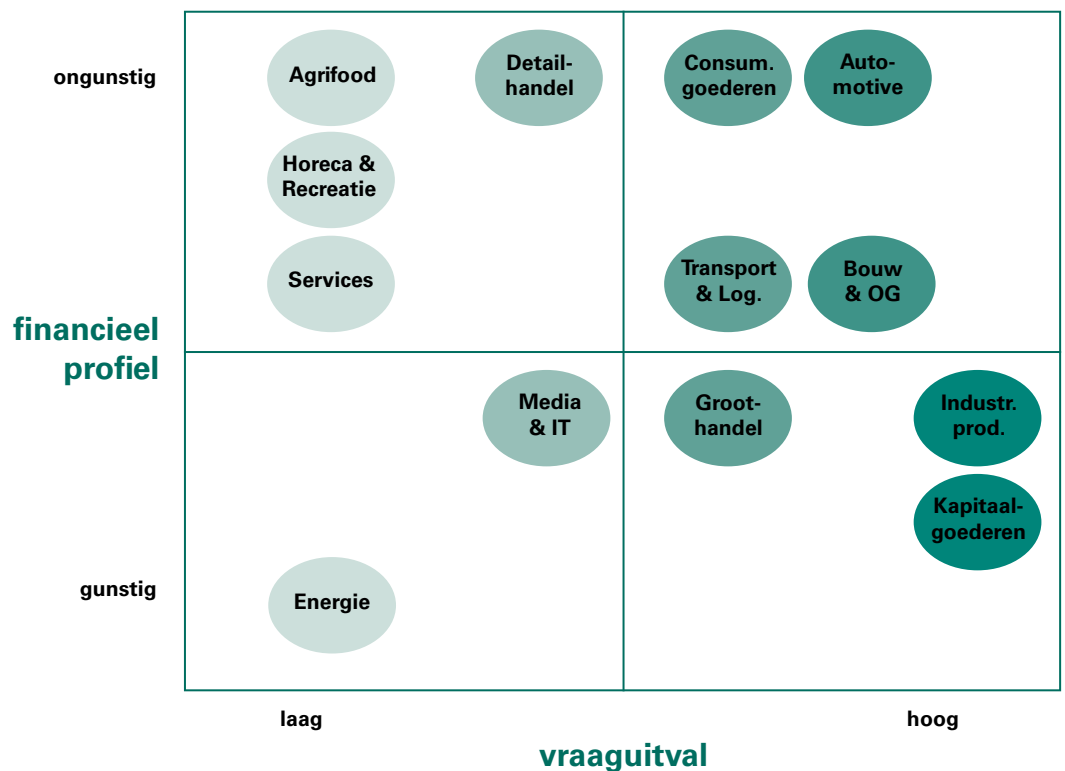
ongunstig

Agrifood

Detailhandel

Consum. goederen

Automotive

Horeca & Recreatie

Services

Transport & Log.

Bouw & OG

financieel profiel

Media & IT

Groothandel

Industr. prod.

Kapitaalgoederen

gunstig

Energie

laag

hoog

vraaguitval